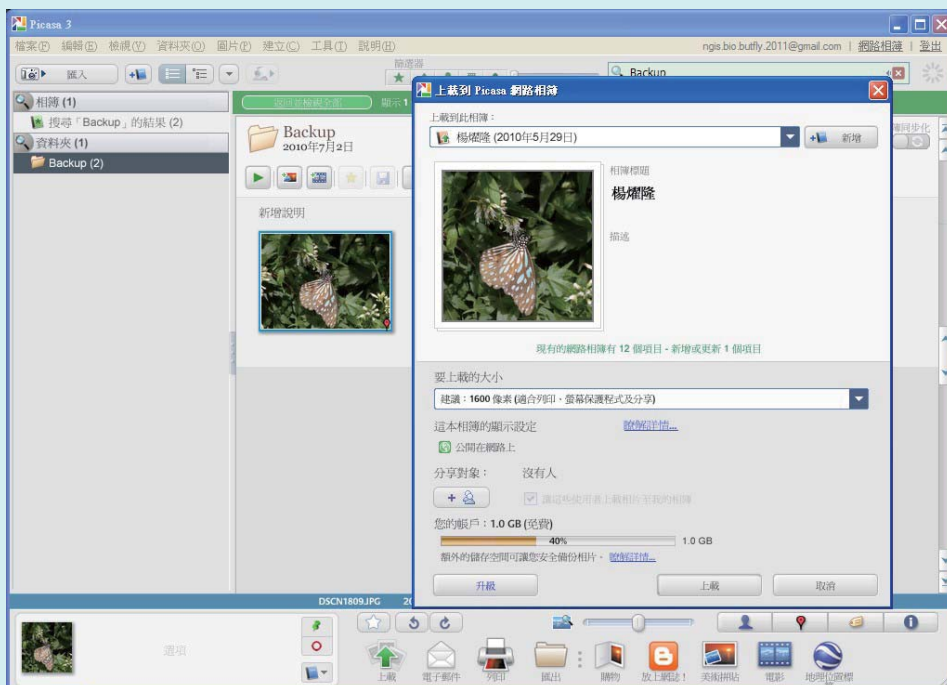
Picasa 3

檔案(F) 編輯(E) 檢視(V) 資料夾(O) 圖片(P) 建立(C) 工具(T) 說明(H)

ngis.bio.butfly.2011@gmail.com | 網路相簿 | 登出

匯入

篩選器

Backup

相簿 (1)

搜尋「Backup」的結果 (2)

資料夾 (1)

Backup (2)

返回完整資料庫

顯示 1

Backup
2010年7月2日

新增說明

上載到 Picasa 網路相簿

上載到此相簿：

楊櫂隆 (2010年5月29日)

新增

相簿標題

楊櫂隆

描述

現有的網路相簿有 12 個項目 - 新增或更新 1 個項目

要上載的大小

建議：1600 像素 (適合列印、螢幕保護程式及分享)

這本相簿的顯示設定

瞭解詳情...

公開在網路上

分享對象：

沒有人

讓這些使用者上載相片至我的相簿

您的帳戶：1.0 GB (免費)

40%

1.0 GB

額外的儲存空間可讓您安全備份相片。瞭解詳情...

升級

上載

取消

DSCN1809.JPG

選項

上載

電子郵件

列印

匯出

購物

放上網誌！

美術拼貼

電影

地理位置標

同步化